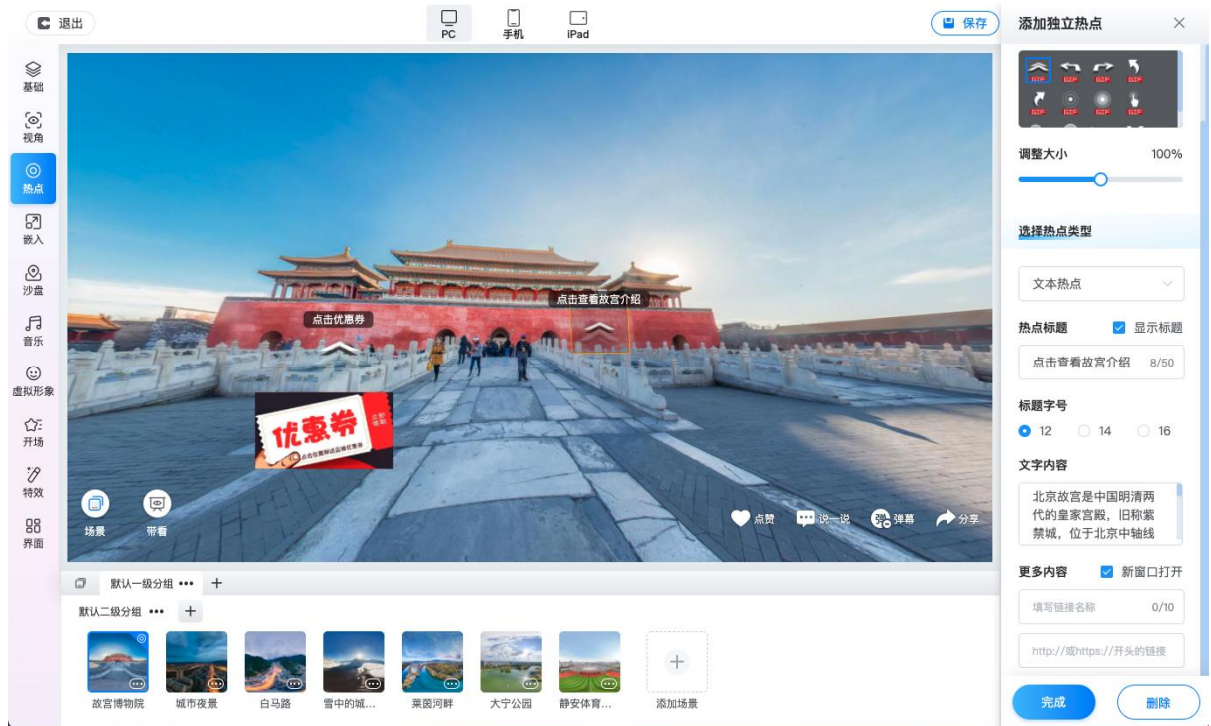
退出

PC
手机
iPad

保存

添加独立热点
×

基础
视角
热点
嵌入
沙盘
音乐
虚拟形象
开场
特效
界面

点击优惠券
点击查看故宫介绍

优惠券

场景
带看

点赞
说一说
弹幕
分享

默认一级分组 •••
+
默认二级分组 •••
+

故宫博物院
城市夜景
白马路
雪中的城...
莱茵河畔
大宁公园
静安体育...
添加场景

调整大小
100%

选择热点类型
文本热点

热点标题
显示标题
点击查看故宫介绍
8/50

标题字号
12
14
16

文字内容
北京故宫是中国明清两代的皇家宫殿，旧称紫禁城，位于北京中轴线

更多内容
新窗口打开
填写链接名称
0/10
http://或https://开头的链接

完成
删除